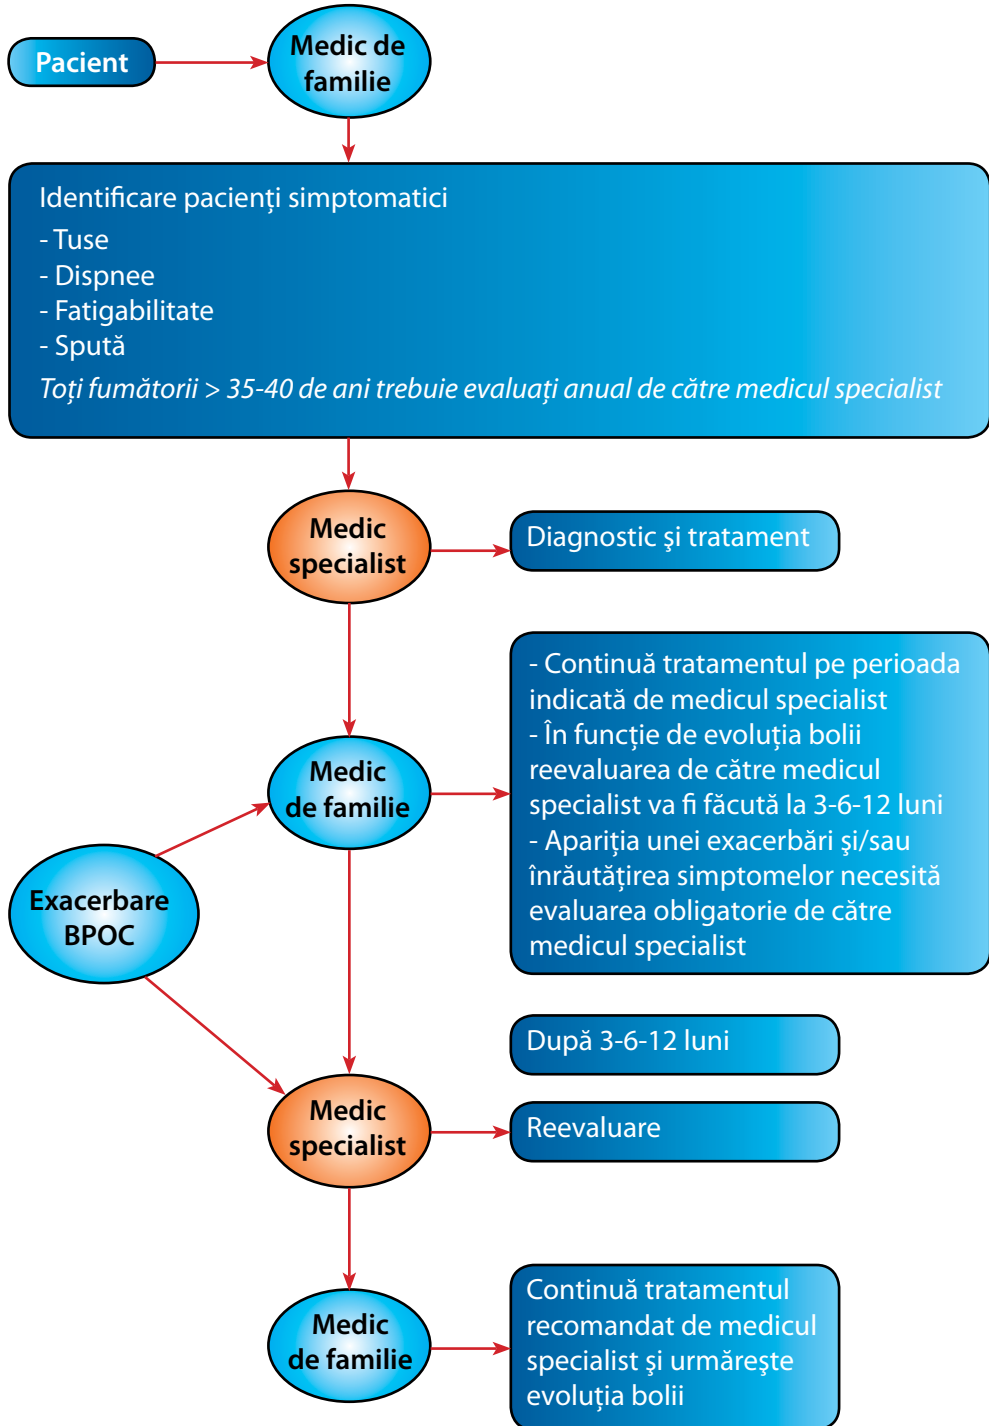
Pacient

Medic de familie

Identificare pacienţi simptomatici
- Tuse
- Dispnee
- Fatigabilitate
- Spută
Toţi fumătorii > 35-40 de ani trebuie evaluaţi anual de către medicul specialist

Medic specialist

Diagnostic şi tratament

Medic de familie

- Continuă tratamentul pe perioada indicată de medicul specialist
- În funcţie de evoluţia bolii reevaluarea de către medicul specialist va fi făcută la 3-6-12 luni
- Apariţia unei exacerbări şi/sau înrăutăţirea simptomelor necesită evaluarea obligatorie de către medicul specialist

Exacerbare BPOC

După 3-6-12 luni

Medic specialist

Reevaluare

Medic de familie

Continuă tratamentul recomandat de medicul specialist şi urmăreşte evoluţia bolii